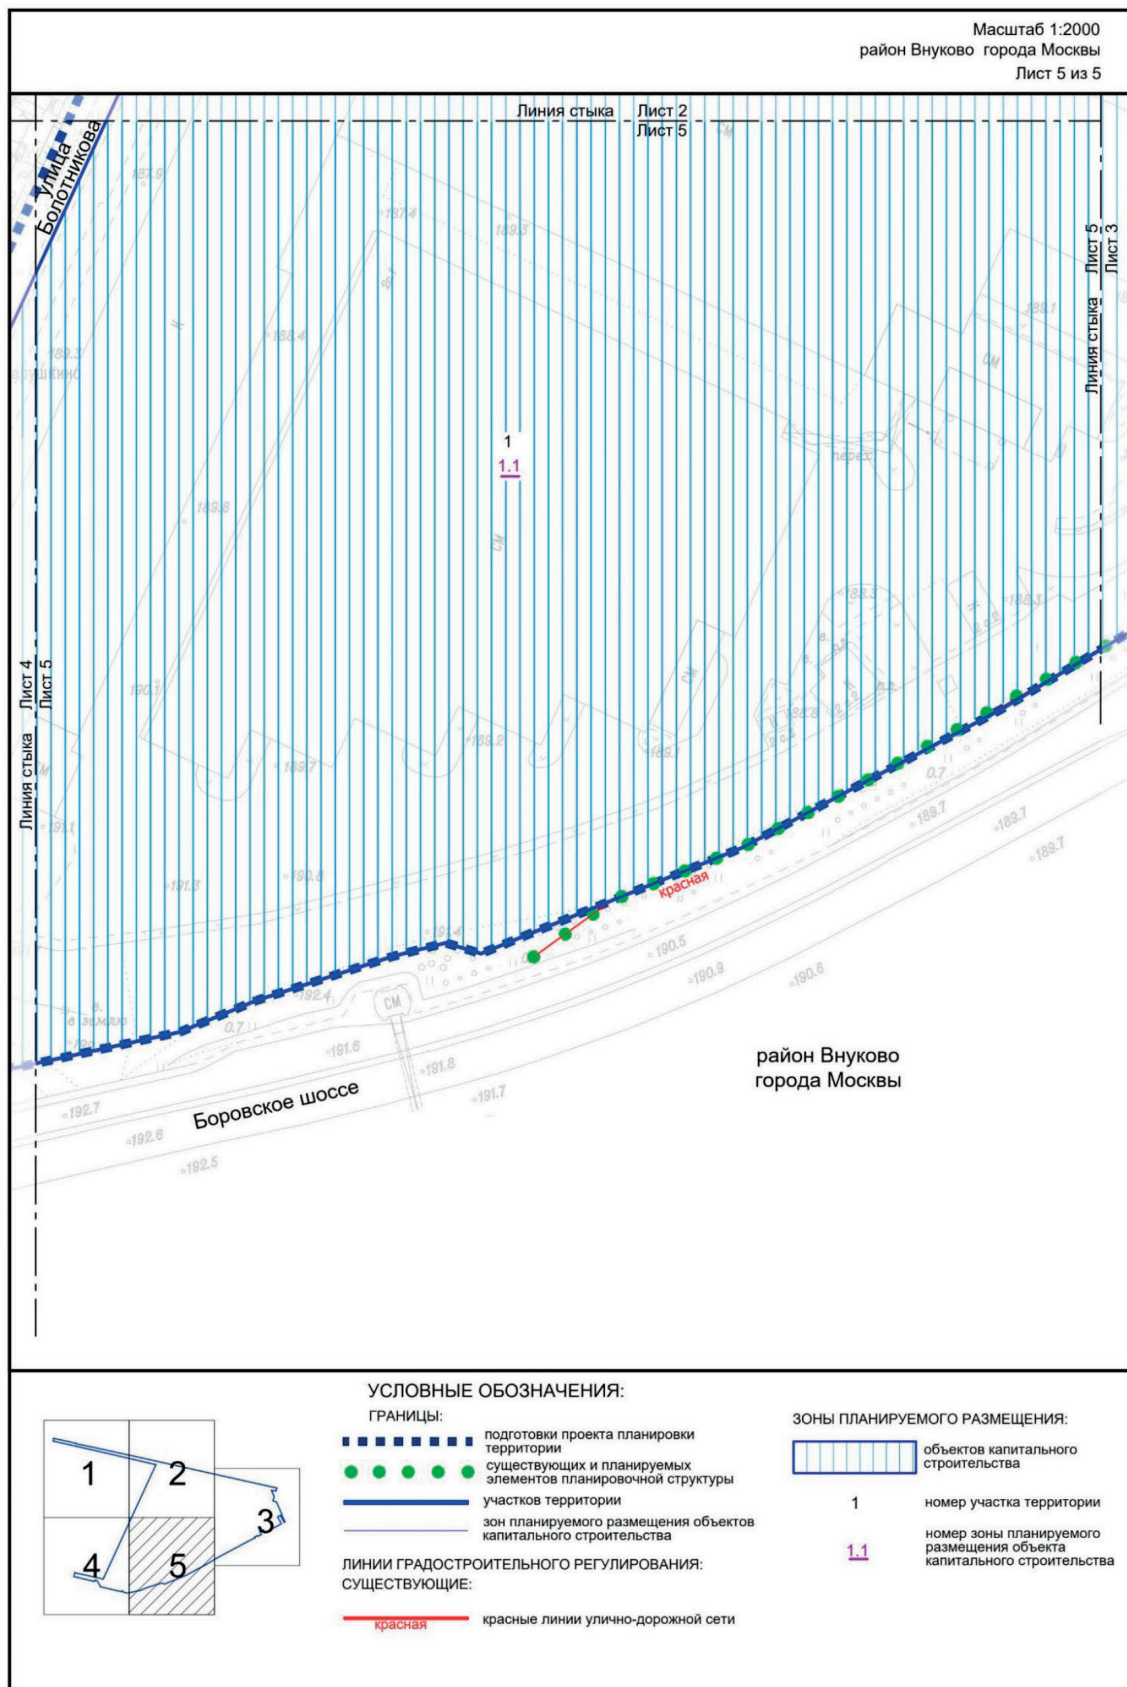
Масштаб 1:2000
район Внуково города Москвы
Лист 5 из 5

Линия стыка Лист 2
Лист 5

Улица Болотникова

Линия стыка Лист 5
Лист 3

187.9
187.4
189.3
188.4
189.3
189.1
1
1.1
189.8
перех
СМ
СМ
188.3
188.3
Линия стыка Лист 4
Лист 5
190.1
188.2
189.7
189.7
188.8
0.7
189.7
189.7
189.7
191.1
191.3
190.8
красная
191.4
190.5
190.9
190.6
192.4
СМ
0.7
191.6
191.8
191.7
район Внуково
города Москвы
Боровское шоссе
192.7
192.6
192.5

УСЛОВНЫЕ ОБОЗНАЧЕНИЯ:
ГРАНИЦЫ:
подготовки проекта планировки территории
существующих и планируемых элементов планировочной структуры
участков территории
зон планируемого размещения объектов капитального строительства
ЛИНИИ ГРАДОСТРОИТЕЛЬНОГО РЕГУЛИРОВАНИЯ:
СУЩЕСТВУЮЩИЕ:
красная красные линии улично-дорожной сети

ЗОНЫ ПЛАНИРУЕМОГО РАЗМЕЩЕНИЯ:
объектов капитального строительства
1 номер участка территории
1.1 номер зоны планируемого размещения объекта капитального строительства

1 2 3 4 5